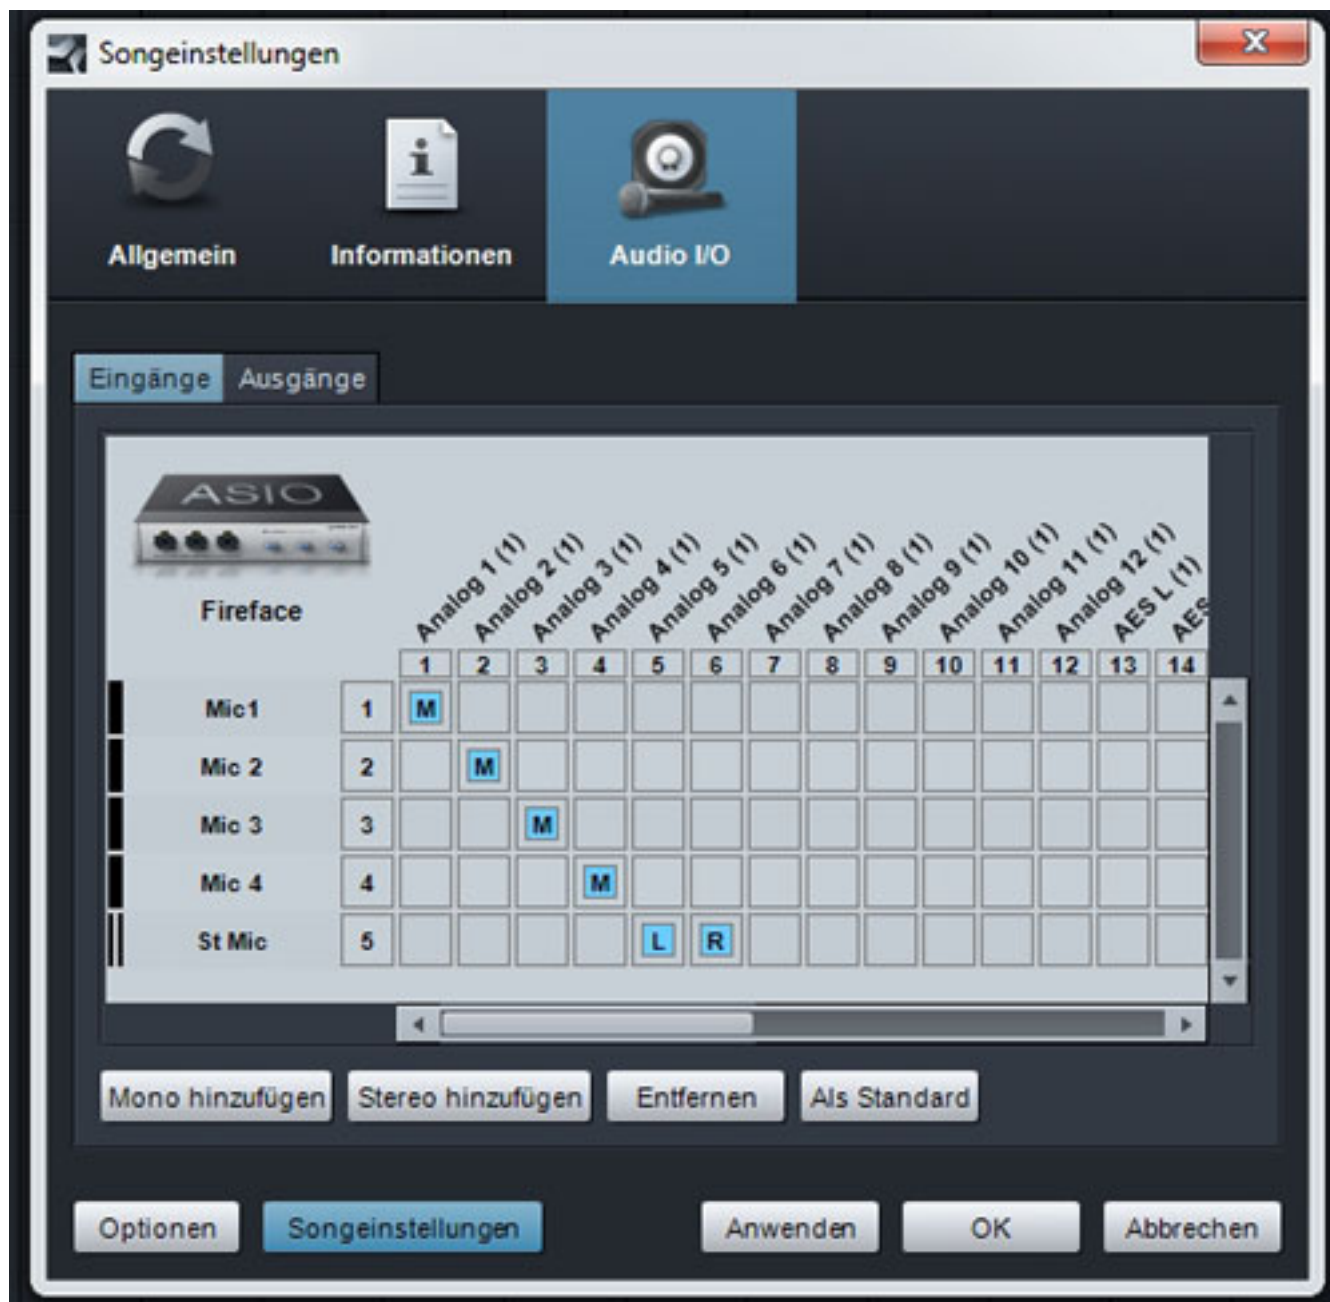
Songeinstellungen

Allgemein Informationen Audio I/O

Eingänge Ausgänge

ASIO

Fireface

Analog 1 (1) Analog 2 (1) Analog 3 (1) Analog 4 (1) Analog 5 (1) Analog 6 (1) Analog 7 (1) Analog 8 (1) Analog 9 (1) Analog 10 (1) Analog 11 (1) Analog 12 (1) AES L (1) AES

| | | 1 | 2 | 3 | 4 | 5 | 6 | 7 | 8 | 9 | 10 | 11 | 12 | 13 | 14 |
|---|---|---|---|---|---|---|---|---|---|---|---|---|---|---|---|
| Mic1 | 1 | M | | | | | | | | | | | | | |
| Mic 2 | 2 | | M | | | | | | | | | | | | |
| Mic 3 | 3 | | | M | | | | | | | | | | | |
| Mic 4 | 4 | | | | M | | | | | | | | | | |
| St Mic | 5 | | | | | L | R | | | | | | | | |

Mono hinzufügen Stereo hinzufügen Entfernen Als Standard

Optionen Songeinstellungen Anwenden OK Abbrechen